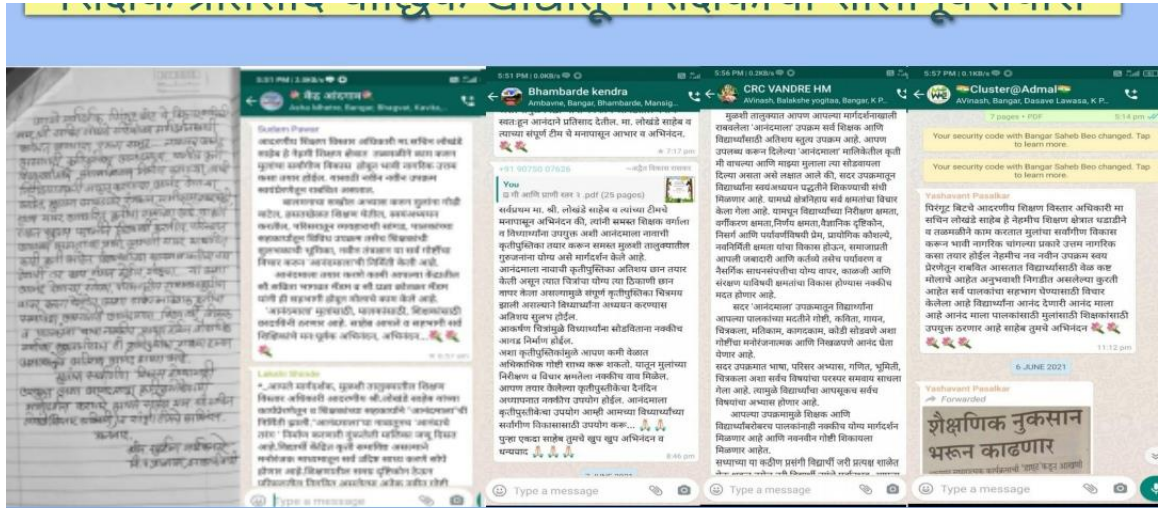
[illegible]

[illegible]

5:31 PM | 3.9KB/s
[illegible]
Ashu Mhatre, Bangar, Bhagvat, Kavita...

Sudam Pawar
आदरणीय शिक्षण विस्तार अधिकारी मा.सचिन लोखंडे साहेब हे नेहमी शिक्षण क्षेत्रात उल्लखनीय काम करत मुलांच्या सर्वांगीण विकास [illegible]
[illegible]

Lakshi Shinde
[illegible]

Type a message

5:51 PM | 0.0KB/s
Bhambarde kendra
Ambavne, Bangar, Bhambarde, Mansig...
स्वतःहून आनंदाने प्रतिसाद देतील. मा. लोखंडे साहेब व त्यांच्या संपूर्ण टीम चे मनापासून आभार व अभिनंदन.
7:17 pm
+91 90750 07626
You
द मी आणि पाणी स्तर 3 .pdf (29 pages)
सर्वप्रथम मा. श्री. लोखंडे साहेब व त्यांच्या टीमचे मनापासून अभिनंदन की, त्यांनी समस्त शिक्षक वर्गाला व विद्यार्थ्यांना उपयुक्त अशी आनंदमाला नावाची कृतीपुस्तिका तयार करून समस्त मुळशी तालुक्यातील गुरुजनांना योग्य असे मार्गदर्शन केले आहे.
आनंदमाला नावाची कृतीपुस्तिका अतिशय छान तयार केली असून त्यात चित्रांचा योग्य त्या ठिकाणी छान वापर केला असल्यामुळे संपूर्ण कृतीपुस्तिका चित्रमय झाली असल्याने विद्यार्थ्यांना अध्ययन करण्यास अतिशय सुलभ होईल.
आकर्षक चित्रांमुळे विद्यार्थ्यांना सोडविताना नक्कीच आनंद निर्माण होईल.
अशा कृतीपुस्तिकांमुळे आपण कमी वेळात अधिकाधिक गोष्टी साध्य करू शकतो. यातून मुलांच्या निरीक्षण व विचार क्षमतेला नक्कीच वाव मिळेल.
आपण तयार केलेल्या कृतीपुस्तिकेचा दैनंदिन अध्यापनात नक्कीच उपयोग होईल. आनंदमाला कृतीपुस्तिकेचा उपयोग आम्ही आमच्या विद्यार्थ्यांच्या सर्वांगीण विकासासाठी उपयोग करू...
पुन्हा एकदा साहेब तुमचे खुप खुप अभिनंदन व धन्यवाद
8:46 pm
Type a message

5:56 PM | 0.2KB/s
CRC VANDRE HM
AVinash, Balakshe yogitaa, Bangar, K.P...
मुळशी तालुक्यात आपण आपल्या मार्गदर्शनाखाली राबवलेला 'आनंदमाला' उपक्रम सर्व शिक्षक आणि विद्यार्थ्यांसाठी अतिशय स्तुत्य उपक्रम आहे. आपण उपलब्ध करून दिलेल्या 'आनंदमाला' मालिकेतील कृती मी वाचल्या आणि माझ्या मुलाला त्या सोडवायला दिल्या असता असे लक्षात आले की, सदर उपक्रमातून विद्यार्थ्यांना स्वयंअध्ययन पद्धतीने शिकण्याची संधी मिळणार आहे. यामध्ये क्षेत्रनिहाय सर्व क्षमतांचा विचार केला गेला आहे. यामधून विद्यार्थ्यांच्या निरीक्षण क्षमता, वर्गीकरण क्षमता, निर्णय क्षमता, वैज्ञानिक दृष्टिकोन, निसर्ग आणि पर्यावरणविषयी प्रेम, प्रायोगिक कौशल्ये, नवनिर्मिती क्षमता यांचा विकास होऊन, समाजाप्रती आपली जबाबदारी आणि कर्तव्ये तसेच पर्यावरण व नैसर्गिक साधनसंपत्तीचा योग्य वापर, काळजी आणि संरक्षण यांविषयी क्षमतांचा विकास होण्यास नक्कीच मदत होणार आहे.
सदर 'आनंदमाला' उपक्रमातून विद्यार्थ्यांना आपल्या पालकांच्या मदतीने गोष्टी, कविता, गायन, चित्रकला, मतिकाम, कागदकाम, कोडी सोडवणे अशा गोष्टींचा मनोरंजनात्मक आणि निखळपणे आनंद घेता येणार आहे.
सदर उपक्रमात भाषा, परिसर अभ्यास, गणित, भूमिती, चित्रकला अशा सर्वच विषयांचा परस्पर समवाय साधला गेला आहे, त्यामुळे विद्यार्थ्यांना आपसूकच सर्वच विषयांचा अभ्यास होणार आहे.
आपल्या उपक्रमामुळे शिक्षक आणि विद्यार्थ्यांबरोबरच पालकांनाही नक्कीच योग्य मार्गदर्शन मिळणार आहे आणि नवनवीन गोष्टी शिकायला मिळणार आहेत.
सध्याच्या या कठीण प्रसंगी विद्यार्थी जरी प्रत्यक्ष शाळेत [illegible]
Type a message

5:57 PM | 0.1KB/s
Cluster@Admal
AVinash, Bangar, Dasave Lawasa, K.P...
7 pages • PDF 5:14 pm
Your security code with Bangar Saheb Beo changed. Tap to learn more.
Your security code with Bangar Saheb Beo changed. Tap to learn more.
Yashavant Pasalkar
पिरंगुट बिटचे आदरणीय शिक्षण विस्तार अधिकारी मा सचिन लोखंडे साहेब हे नेहमीच शिक्षण क्षेत्रात धडाडीने व तळमळीने काम करतात मुलांचा सर्वांगीण विकास करून भावी नागरिक चांगल्या प्रकारे उत्तम नागरिक कसा तयार होईल नेहमीच नव नवीन उपक्रम सर्व प्रेरणेतून राबवित आसतात विद्यार्थ्यांसाठी वेळ कष्ट मोलाचे आहेत अनुभवाशी निगडीत असलेल्या कृती आहेत सर्व पालकांचा सहभाग घेण्यासाठी विचार केलेला आहे विद्यार्थ्यांना आनंद देणारी आनंद माला आहे आनंद माला पालकांसाठी मुलांसाठी शिक्षकांसाठी उपयुक्त ठरणार आहे साहेब तुमचे अभिनंदन
11:12 pm
6 JUNE 2021
Yashavant Pasalkar
Forwarded
शैक्षणिक नुकसान भरून काढणार
Type a message